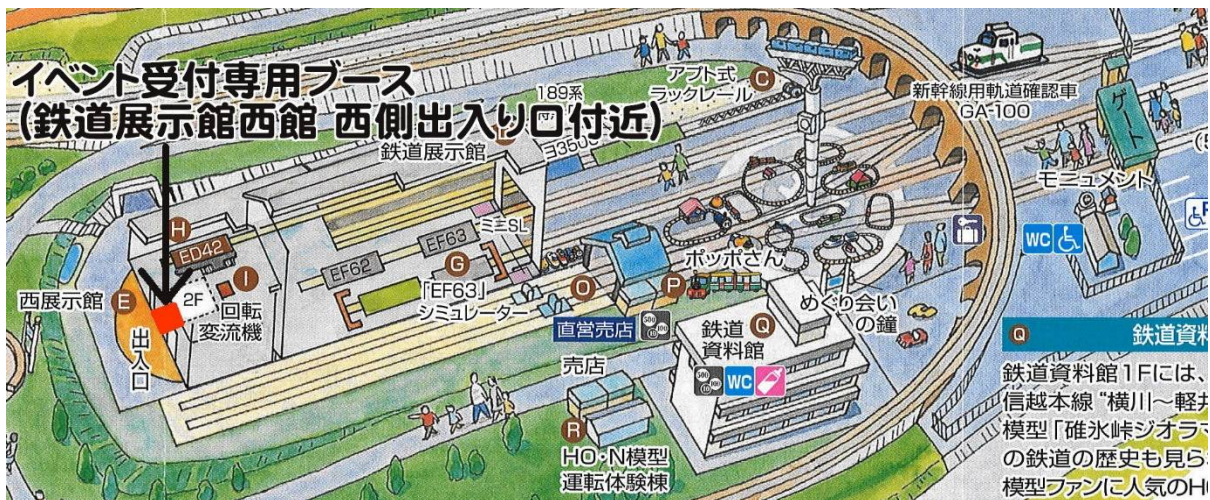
イベント受付専用ブース
(鉄道展示館西館 西側出入り口付近)

189系
EF3500
鉄道展示館
C
アプト式
ラックレール
新幹線用軌道確認車
GA-100
ゲート
モニュメント
WC
H
ED42
EF63
ミニSL
EF62
G
I
西展示館
E
2F
回転
変流機
出入口
「EF63」
シミュレーター
O
P
ポッポさん
めぐり会い
の鐘
直営売店
鉄道
資料館
Q
WC
売店
R
HO・N模型
運転体験棟
Q
鉄道資
鉄道資料館1Fには、
信越本線"横川～軽井
模型「碓氷峠ジオラマ
の鉄道の歴史も見ら
模型ファンに人気のH